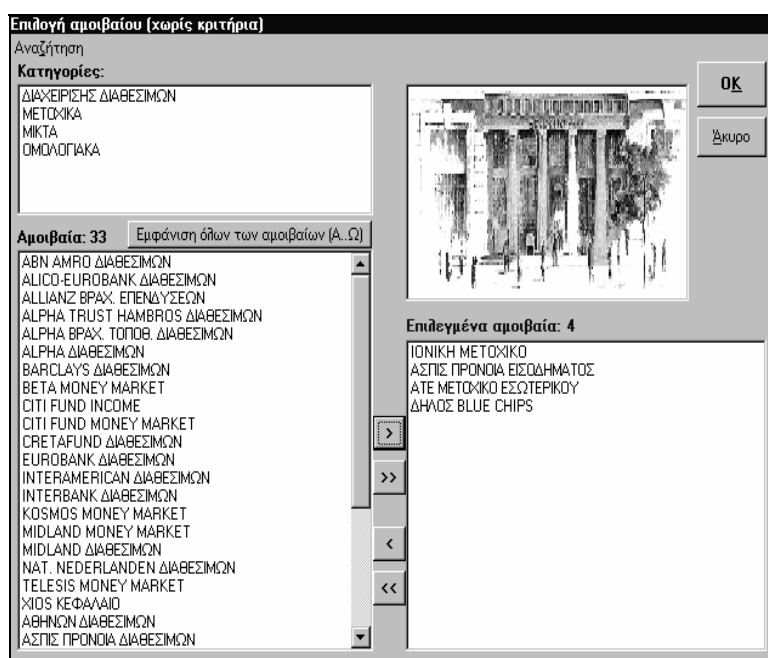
Επιλογή αμοιβαίου (χωρίς κριτήρια)
Αναζήτηση
Κατηγορίες:
ΔΙΑΧΕΙΡΙΣΗΣ ΔΙΑΘΕΣΙΜΩΝ
ΜΕΤΟΧΙΚΑ
ΜΙΚΤΑ
ΟΜΟΛΟΓΙΑΚΑ

OK
Άκυρο

Αμοιβαία: 33
Εμφάνιση όλων των αμοιβαίων (Α..Ω)
ABN AMRO ΔΙΑΘΕΣΙΜΩΝ
ALICO-EUROBANK ΔΙΑΘΕΣΙΜΩΝ
ALLIANZ ΒΡΑΧ. ΕΠΕΝΔΥΣΕΩΝ
ALPHA TRUST HAMBROS ΔΙΑΘΕΣΙΜΩΝ
ALPHA ΒΡΑΧ. ΤΟΠΟΘ. ΔΙΑΘΕΣΙΜΩΝ
ALPHA ΔΙΑΘΕΣΙΜΩΝ
BARCLAYS ΔΙΑΘΕΣΙΜΩΝ
BETA MONEY MARKET
CITI FUND INCOME
CITI FUND MONEY MARKET
CRETAFUND ΔΙΑΘΕΣΙΜΩΝ
EUROBANK ΔΙΑΘΕΣΙΜΩΝ
INTERAMERICAN ΔΙΑΘΕΣΙΜΩΝ
INTERBANK ΔΙΑΘΕΣΙΜΩΝ
KOSMOS MONEY MARKET
MIDLAND MONEY MARKET
MIDLAND ΔΙΑΘΕΣΙΜΩΝ
NAT. NEDERLANDEN ΔΙΑΘΕΣΙΜΩΝ
TELESIS MONEY MARKET
XIOS ΚΕΦΑΛΑΙΟ
ΑΘΗΝΩΝ ΔΙΑΘΕΣΙΜΩΝ
ΑΣΠΙΣ ΠΡΟΝΟΙΑ ΔΙΑΘΕΣΙΜΩΝ

>
>>
<
<<

Επιλεγμένα αμοιβαία: 4
ΙΟΝΙΚΗ ΜΕΤΟΧΙΚΟ
ΑΣΠΙΣ ΠΡΟΝΟΙΑ ΕΙΣΟΔΗΜΑΤΟΣ
ΑΤΕ ΜΕΤΟΧΙΚΟ ΕΣΩΤΕΡΙΚΟΥ
ΔΗΛΟΣ BLUE CHIPS